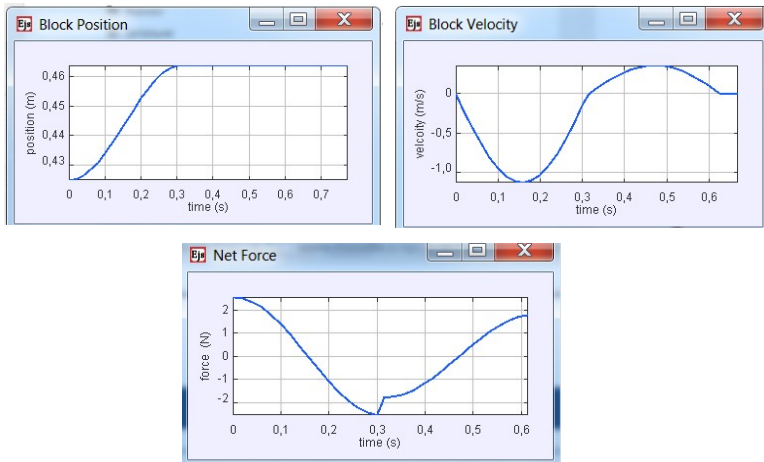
Ejs Block Position

position (m)

0,46
0,45
0,44
0,43

0 0,1 0,2 0,3 0,4 0,5 0,6 0,7
time (s)

Ejs Block Velocity

velocity (m/s)

0
-0,5
-1,0

0 0,1 0,2 0,3 0,4 0,5 0,6
time (s)

Ejs Net Force

force (N)

2
1
0
-1
-2

0 0,1 0,2 0,3 0,4 0,5 0,6
time (s)